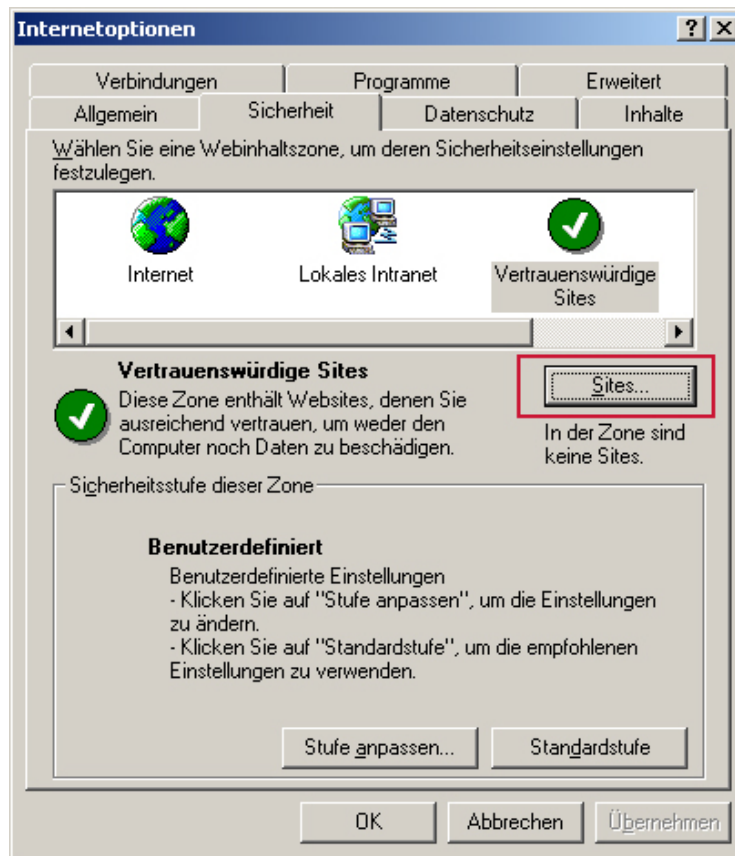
Internetoptionen

? X

Verbindungen | Programme | Erweitert

Allgemein | Sicherheit | Datenschutz | Inhalte

Wählen Sie eine Webinhaltszone, um deren Sicherheitseinstellungen festzulegen.

Internet

Lokales Intranet

Vertrauenswürdige Sites

Vertrauenswürdige Sites

Diese Zone enthält Websites, denen Sie ausreichend vertrauen, um weder den Computer noch Daten zu beschädigen.

Sites...

In der Zone sind keine Sites.

Sicherheitsstufe dieser Zone

Benutzerdefiniert

Benutzerdefinierte Einstellungen
- Klicken Sie auf "Stufe anpassen", um die Einstellungen zu ändern.
- Klicken Sie auf "Standardstufe", um die empfohlenen Einstellungen zu verwenden.

Stufe anpassen...

Standardstufe

OK

Abbrechen

Übernehmen